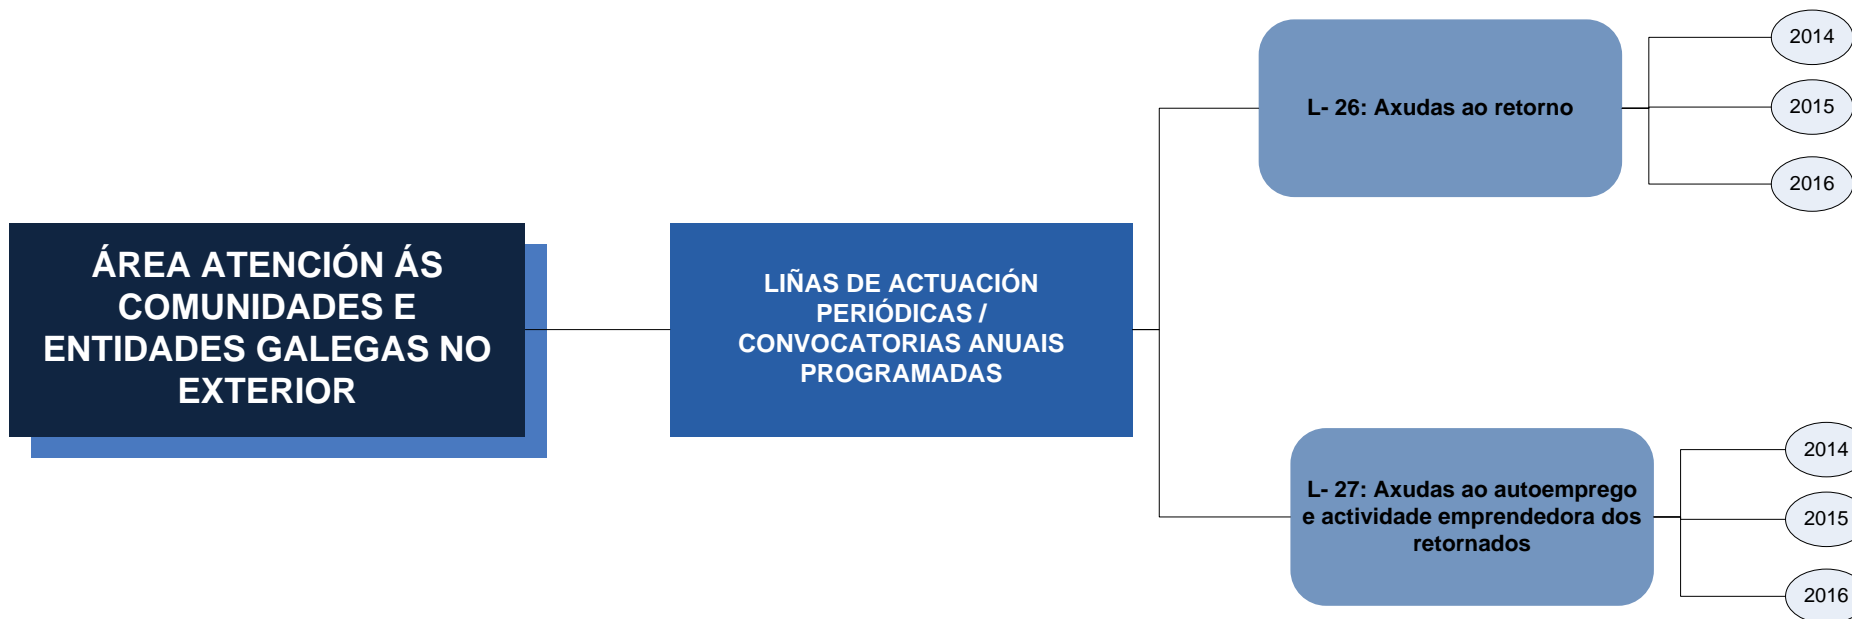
ÁREA ATENCIÓN ÁS COMUNIDADES E ENTIDADES GALEGAS NO EXTERIOR

LIÑAS DE ACTUACIÓN PERIÓDICAS / CONVOCATORIAS ANUAIS PROGRAMADAS

L- 26: Axudas ao retorno

2014

2015

2016

L- 27: Axudas ao autoemprego e actividade emprendedora dos retornados

2014

2015

2016